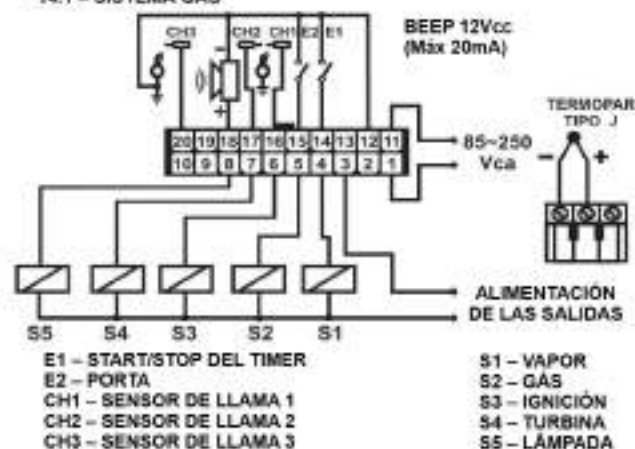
14.1 – SISTEMA GÁS

BEEP 12Vcc
(Máx 20mA)

CH3 CH2 CH1 E2 E1

| 20 | 19 | 18 | 17 | 16 | 15 | 14 | 13 | 12 | 11 |
|---|---|---|---|---|---|---|---|---|---|
| 10 | 9 | 8 | 7 | 6 | 5 | 4 | 3 | 2 | 1 |

85~250
Vca

TERMOPAR
TIPO J

ALIMENTACION
DE LAS SALIDAS

S5 S4 S3 S2 S1

E1 – START/STOP DEL TIMER
E2 – PORTA
CH1 – SENSOR DE LLAMA 1
CH2 – SENSOR DE LLAMA 2
CH3 – SENSOR DE LLAMA 3

S1 – VAPOR
S2 – GÁS
S3 – IGNICIÓN
S4 – TURBINA
S5 – LÂMPADA